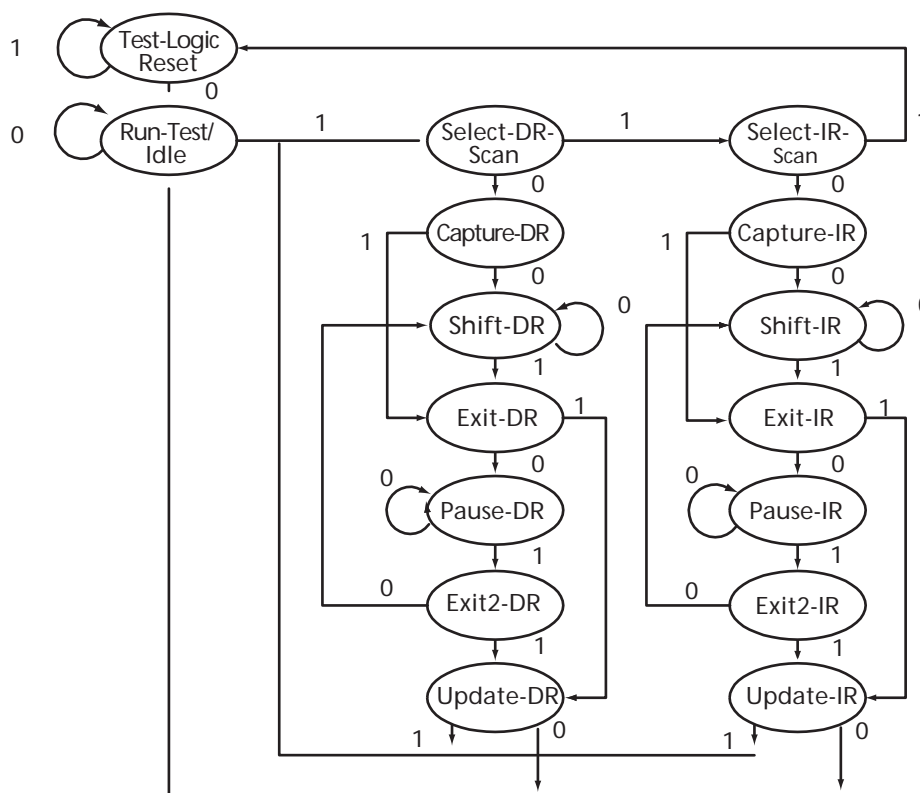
1
Test-Logic Reset
0
0
Run-Test/ Idle
1
Select-DR-Scan
1
Select-IR-Scan
1
0
0
1
Capture-DR
1
Capture-IR
0
0
Shift-DR
0
Shift-IR
0
1
1
Exit-DR
1
Exit-IR
1
0
0
0
Pause-DR
0
Pause-IR
1
1
0
Exit2-DR
0
Exit2-IR
1
1
Update-DR
Update-IR
1
0
1
0